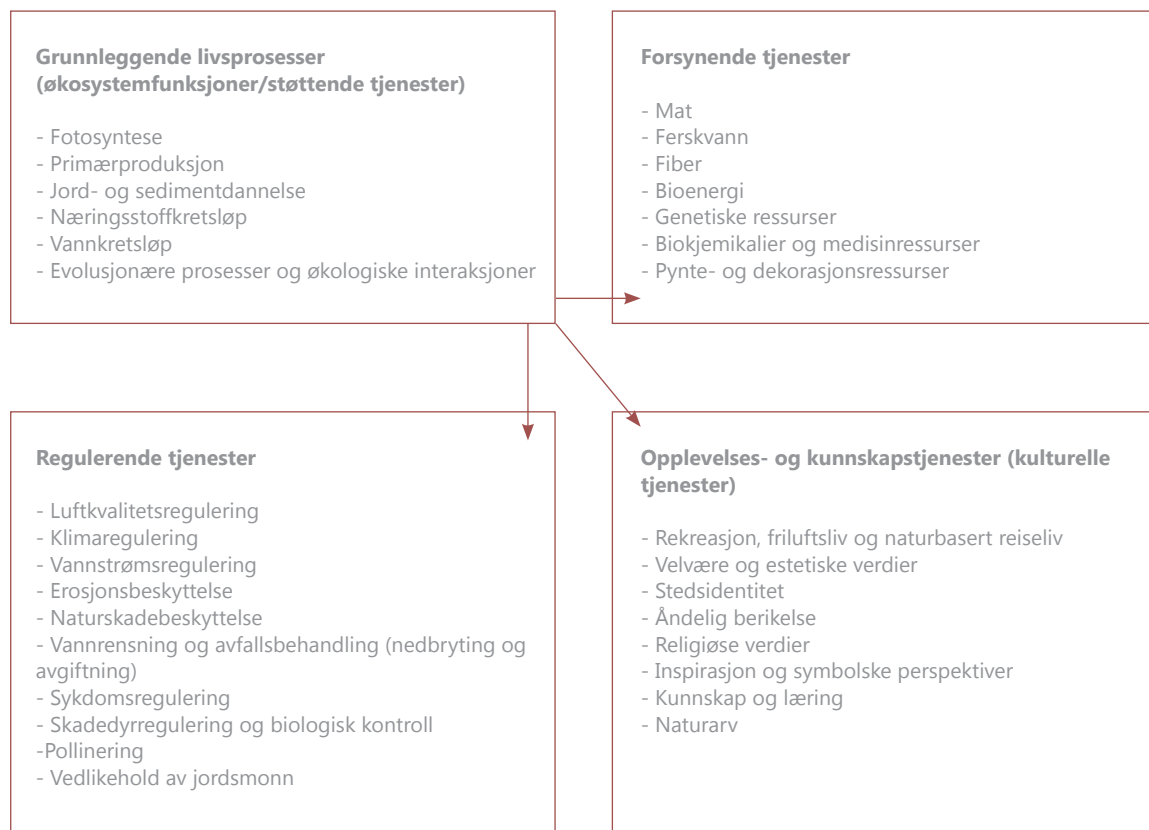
**Grunnleggende livsprosesser (økosystemfunksjoner/støttende tjenester)**

- Fotosyntese
- Primærproduksjon
- Jord- og sedimentdannelse
- Næringsstoffkretsløp
- Vannkretsløp
- Evolusjonære prosesser og økologiske interaksjoner

**Forsynende tjenester**

- Mat
- Ferskvann
- Fiber
- Bioenergi
- Genetiske ressurser
- Biokjemikalier og medisinressurser
- Pynte- og dekorasjonsressurser

**Regulerende tjenester**

- Luftkvalitetsregulering
- Klimaregulering
- Vannstrømsregulering
- Erosjonsbeskyttelse
- Naturskadebeskyttelse
- Vannrensning og avfallsbehandling (nedbryting og avgiftning)
- Sykdomsregulering
- Skadedyrregulering og biologisk kontroll
-Pollinering
- Vedlikehold av jordsmonn

**Opplevelses- og kunnskapstjenester (kulturelle tjenester)**

- Rekreasjon, friluftsliv og naturbasert reiseliv
- Velvære og estetiske verdier
- Stedsidentitet
- Åndelig berikelse
- Religiøse verdier
- Inspirasjon og symbolske perspektiver
- Kunnskap og læring
- Naturarv